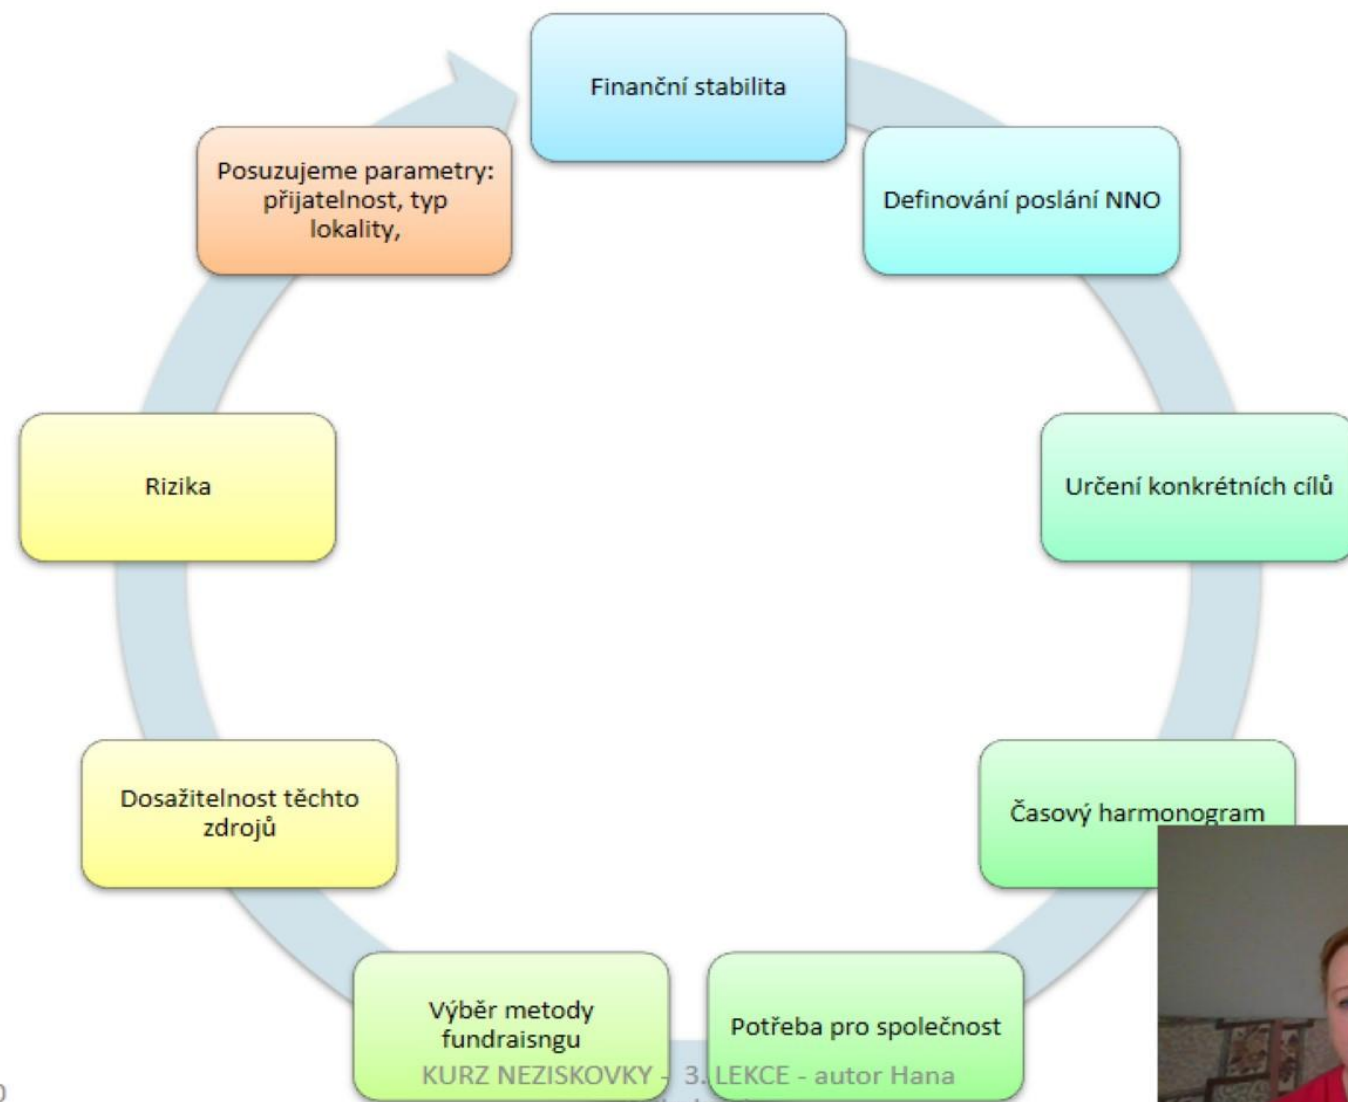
Finanční stabilita

Definování poslání NNO

Určení konkrétních cílů

Časový harmonogram

Potřeba pro společnost

Výběr metody fundraisngu

Dosažitelnost těchto zdrojů

Rizika

Posuzujeme parametry: přijatelnost, typ lokality,

KURZ NEZISKOVKY - 3. LEKCE - autor Hana

0